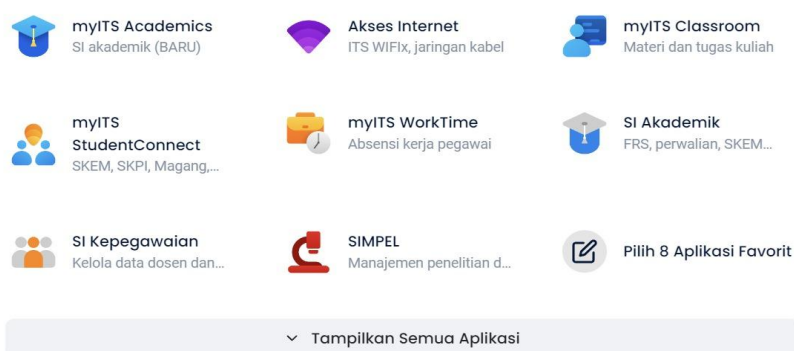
myITS Academics
SI akademik (BARU)

Akses Internet
ITS WIFIx, jaringan kabel

myITS Classroom
Materi dan tugas kuliah

myITS StudentConnect
SKEM, SKPI, Magang,...

myITS WorkTime
Absensi kerja pegawai

SI Akademik
FRS, perwalian, SKEM...

SI Kepegawaian
Kelola data dosen dan...

SIMPEL
Manajemen penelitian d...

Pilih 8 Aplikasi Favorit

Tampilkan Semua Aplikasi